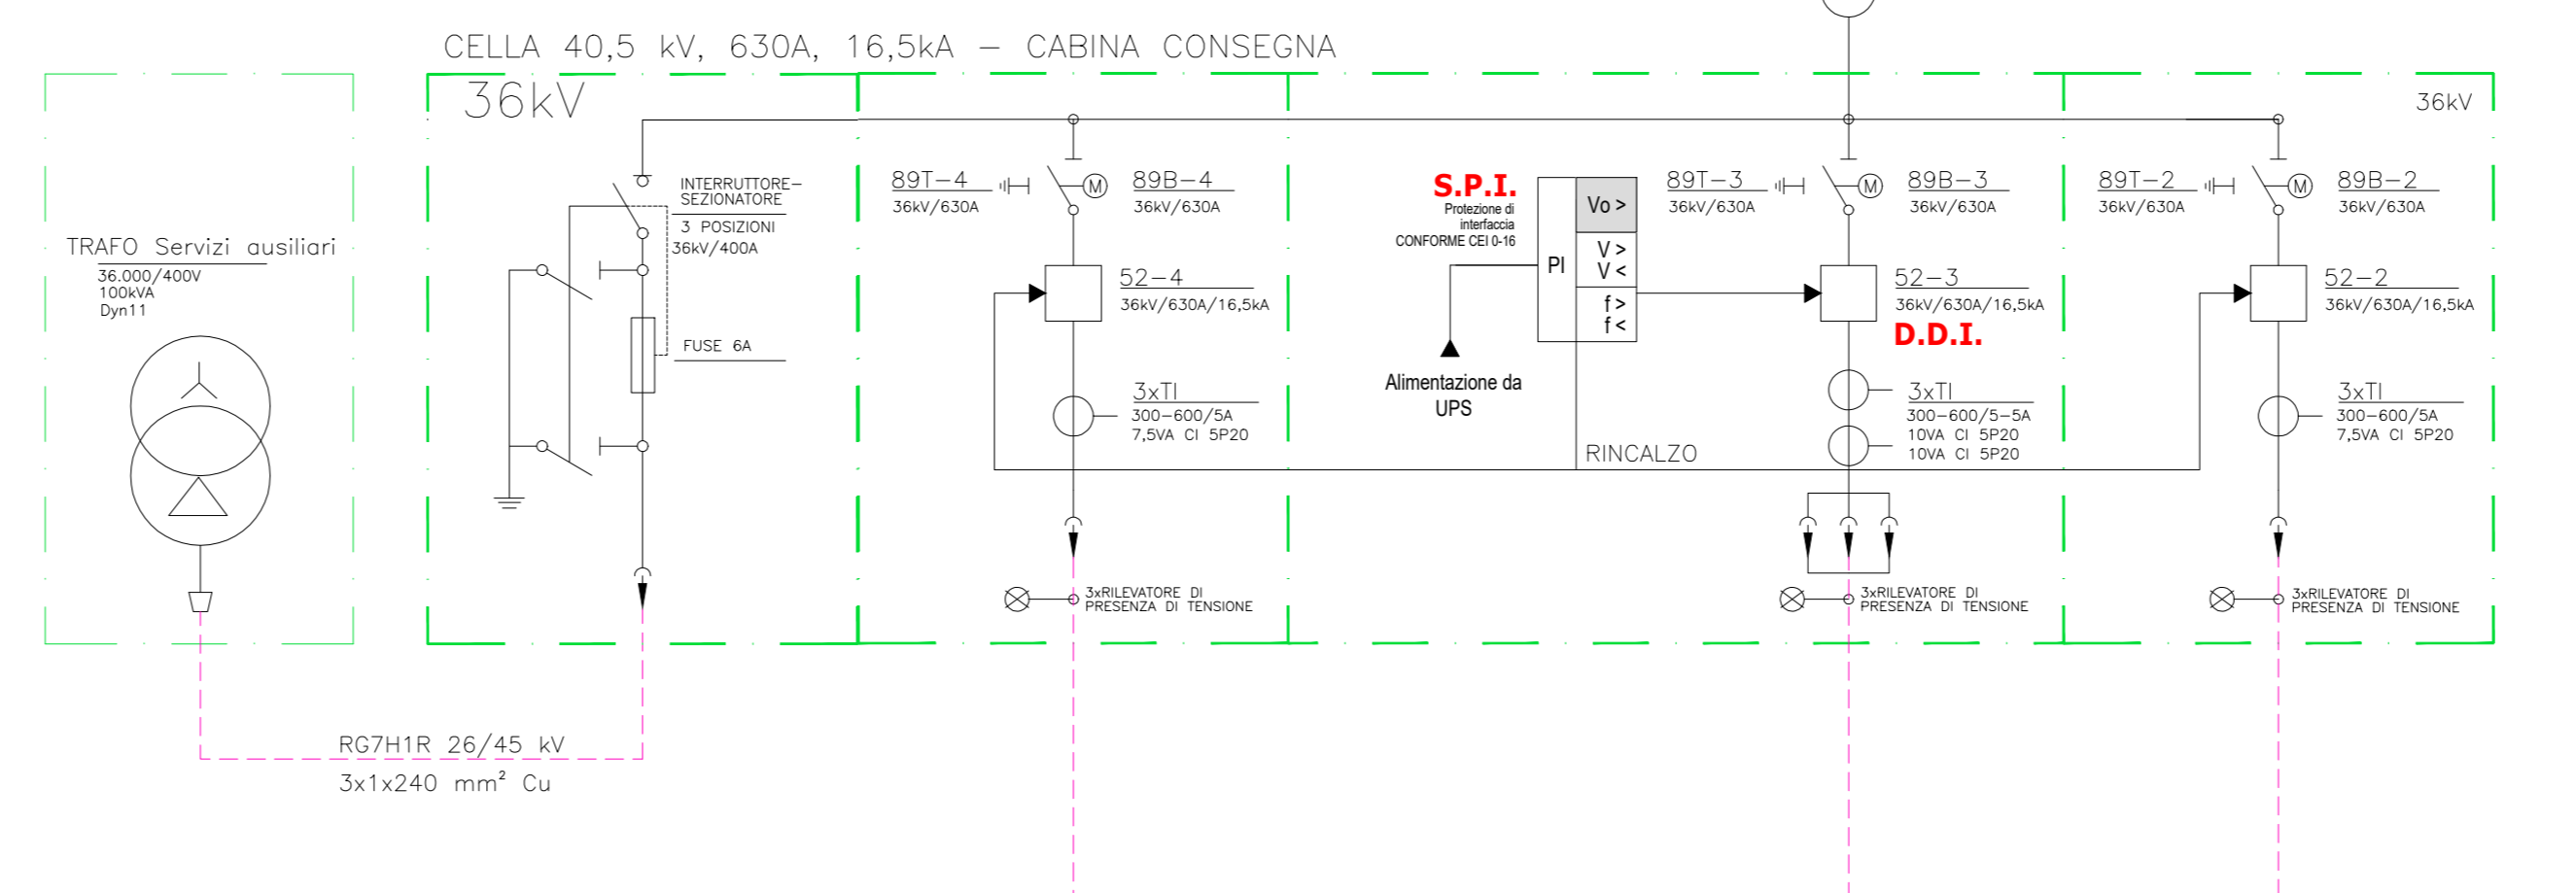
CELLA 40,5 kV, 630A, 16,5kA – CABINA CONSEGNA

36kV

36kV

TRAFO Servizi ausiliari
36.000/400V
100kVA
Dyn11

INTERRUTTORE–SEZIONATORE
3 POSIZIONI
36kV/400A

FUSE 6A

89T–4
36kV/630A

M

89B–4
36kV/630A

52–4
36kV/630A/16,5kA

3xTI
300–600/5A
7,5VA Cl 5P20

3xRILEVATORE DI PRESENZA DI TENSIONE

S.P.I.
Protezione di interfaccia
CONFORME CEI 0-16

PI

Vo >

V >
V <

f >
f <

Alimentazione da UPS

RINCALZO

89T–3
36kV/630A

M

89B–3
36kV/630A

52–3
36kV/630A/16,5kA

D.D.I.

3xTI
300–600/5–5A
10VA Cl 5P20
10VA Cl 5P20

3xRILEVATORE DI PRESENZA DI TENSIONE

89T–2
36kV/630A

M

89B–2
36kV/630A

52–2
36kV/630A/16,5kA

3xTI
300–600/5A
7,5VA Cl 5P20

3xRILEVATORE DI PRESENZA DI TENSIONE

RG7H1R 26/45 kV
3x1x240 mm² Cu